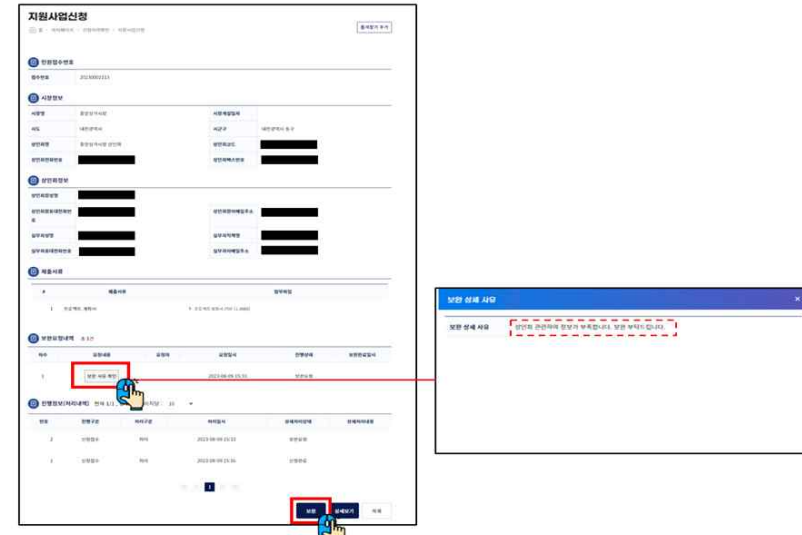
지원사업신청

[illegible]

신청접수번호

접수번호 | 2023000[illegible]

시장정보

시장명 | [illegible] | 시장개설일자 |
시도 | 대전광역시 | 시군구 | 대전광역시 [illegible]
상인회명 | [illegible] | 상인회코드 |
상인회전화번호 | | 상인회팩스번호 |

상인회정보

상인회장명 |
상인회장휴대전화번호 | | 상인회장이메일주소 |
실무자성명 | | 실무자직책명 |
실무자휴대전화번호 | | 실무자이메일주소 |

제출서류

| # | 제출서류 | 첨부파일 |
|---|---|---|
| 1 | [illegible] | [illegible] |

보완요청내역 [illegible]

| 차수 | 요청내용 | 요청자 | 요청일시 | 진행상태 | 보완완료일시 |
|---|---|---|---|---|---|
| 1 | 보완 사유 확인 | | 2023-08-09 15:33 | 보완요청 | |

진행정보(처리내역) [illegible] 10

| 번호 | 진행구분 | 처리구분 | 처리일시 | 상세처리상태 | 상세처리내용 |
|---|---|---|---|---|---|
| 2 | 신청접수 | 처리 | 2023-08-09 15:33 | 보완요청 | |
| 1 | 신청접수 | 처리 | 2023-08-09 15:16 | 신청완료 | |

1

보완 | 상세보기 | 목록

보완 상세 사유

보완 상세 사유 | 상인회 관련하여 정보가 부족합니다. 보완 부탁드립니다.